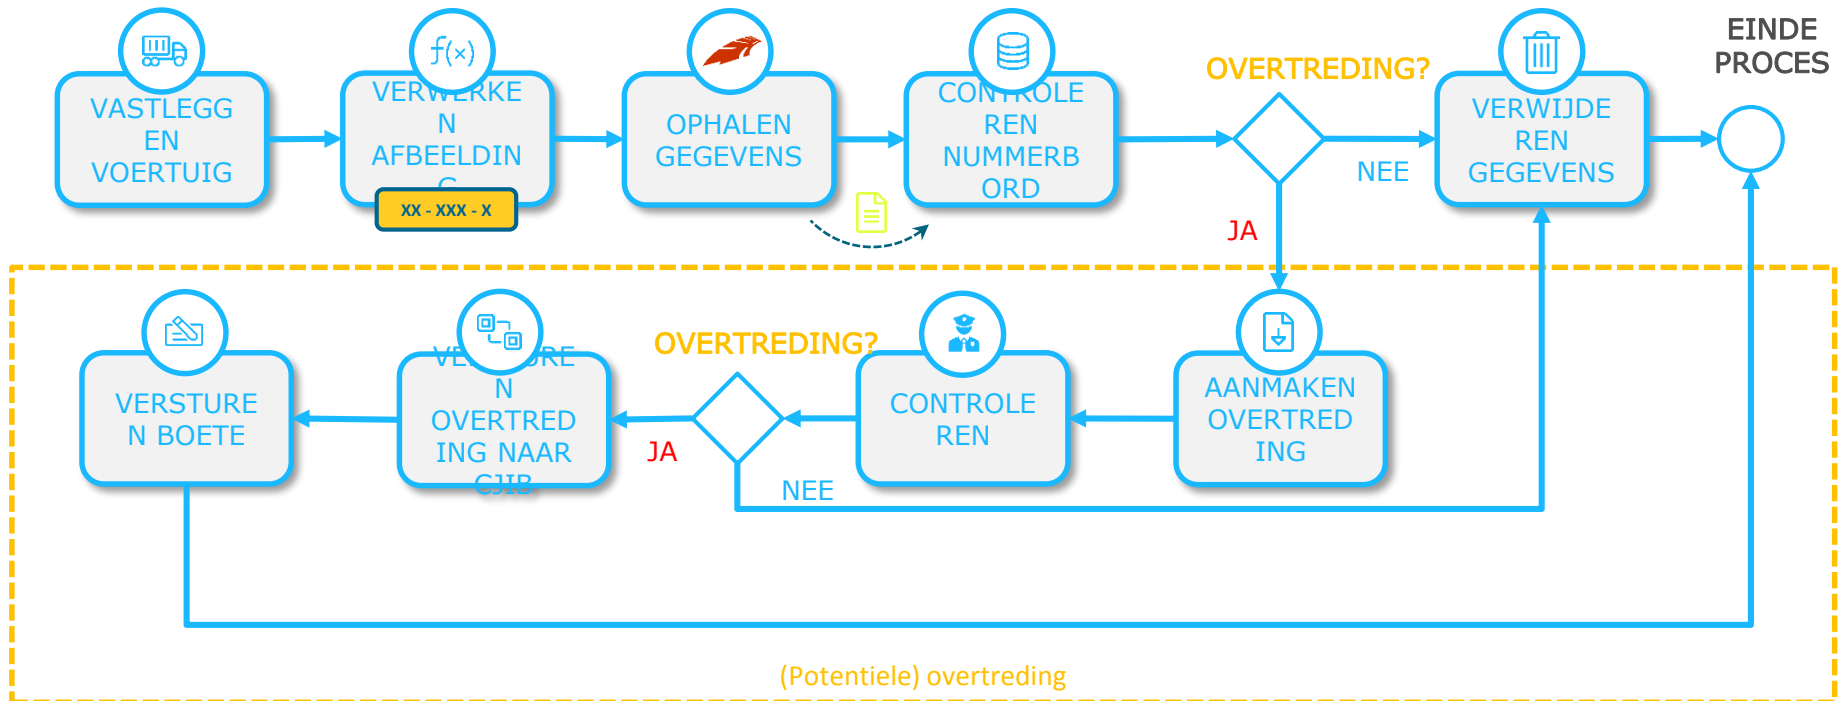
VASTLEGGEN VOERTUIG

VERWERKEN AFBEELDIN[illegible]

XX - XXX - X

OPHALEN GEGEVENS

CON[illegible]ROLEREN NUMMERBORD

OVERTREDING?

NEE

JA

VERWIJDEREN GEGEVENS

EINDE PROCES

VERSTUREN BOETE

VE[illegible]URE N OVERTREDING NAAR CJIB

OVERTREDING?

JA

NEE

CONTROLEREN

AANMAKEN OVERTREDING

(Potentiele) overtreding